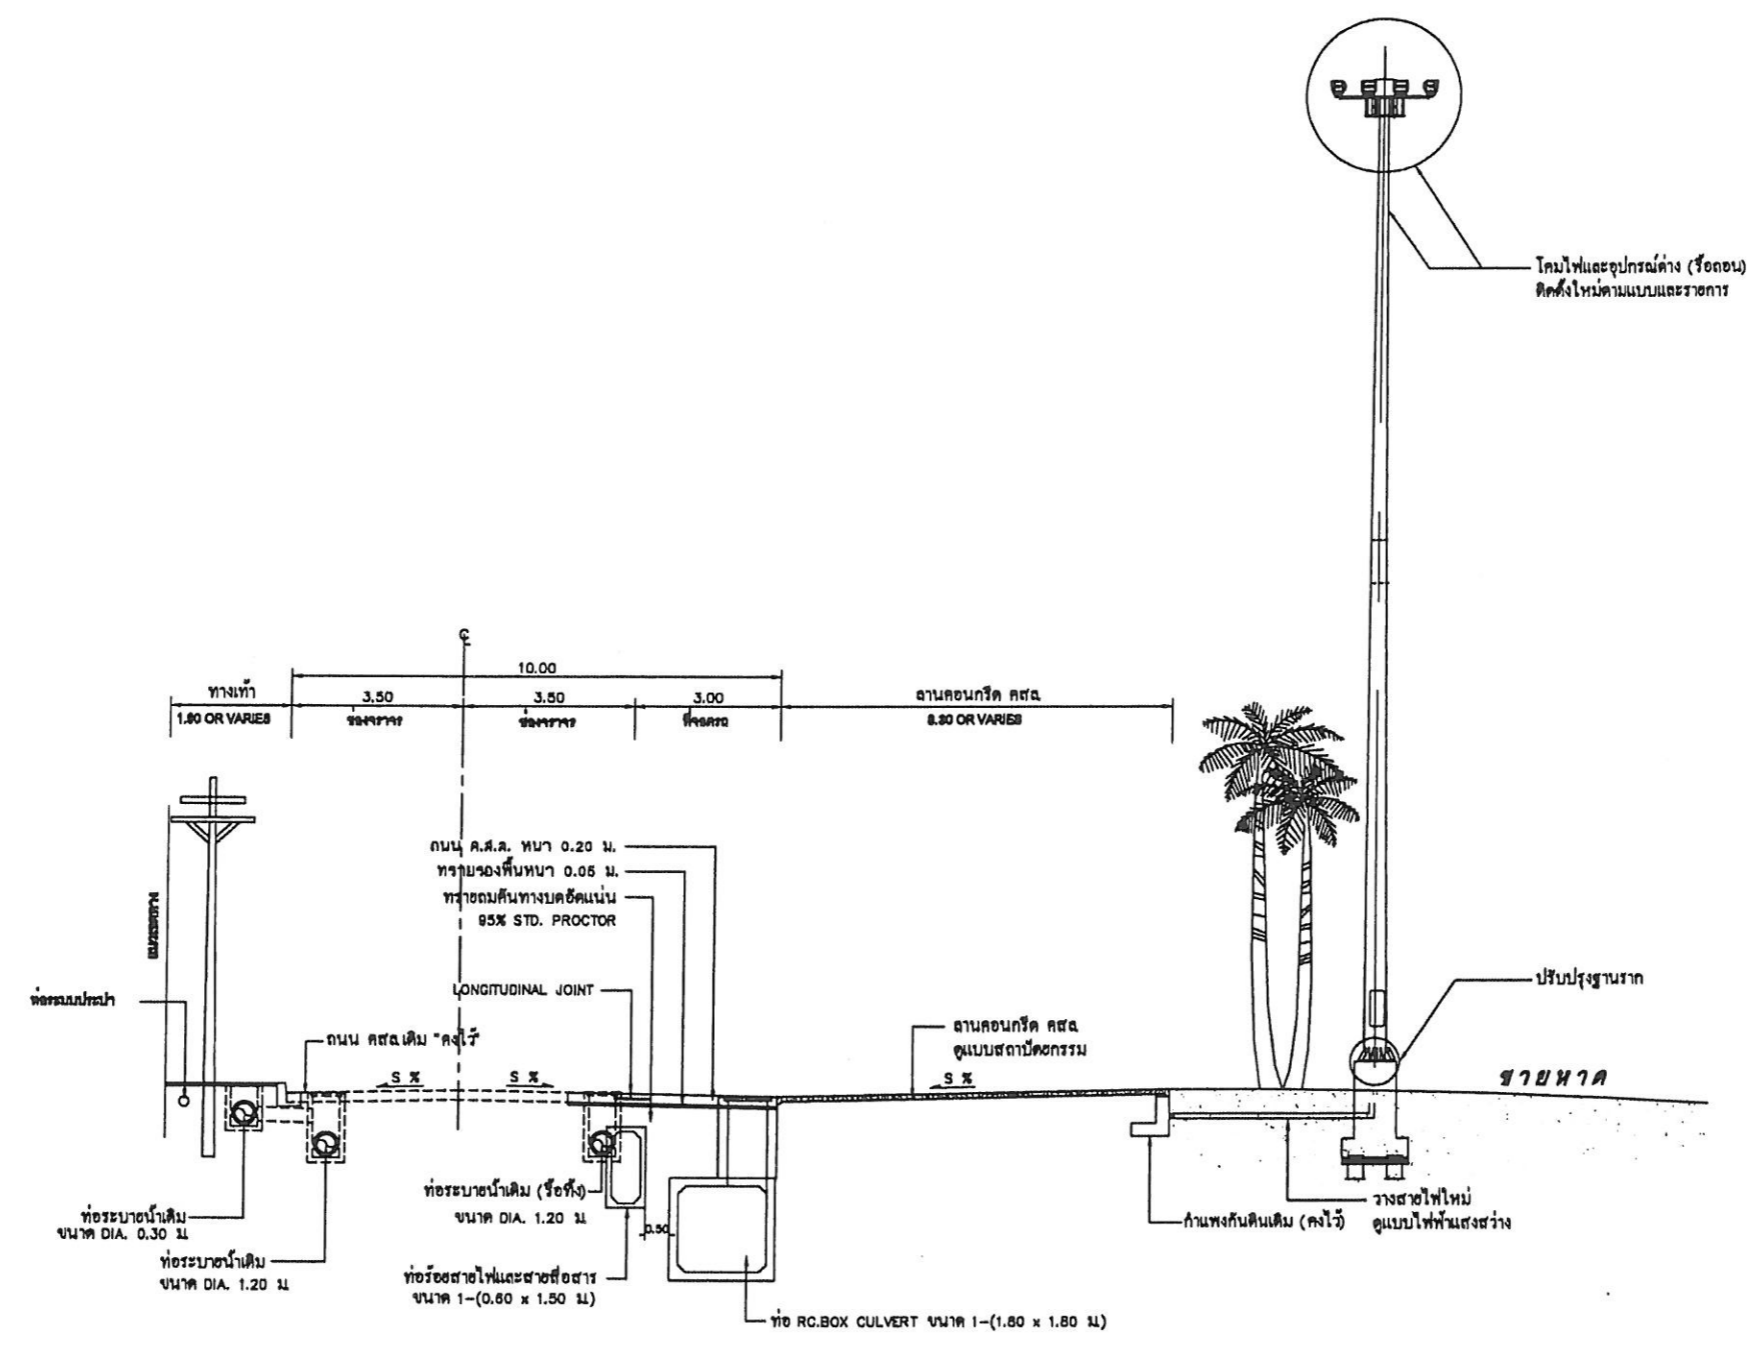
โคมไฟและอุปกรณ์ต่าง (รื้อถอน)
ติดตั้งใหม่ตามแบบและรายการ

℄

10.00

| ทางเท้า | 3.50 | 3.50 | 3.00 | ลานคอนกรีต คสล. |
|---|---|---|---|---|
| 1.80 OR VARIES | ช่องจราจร | ช่องจราจร | ที่จอดรถ | 8.80 OR VARIES |

เขตทาง

ท่อระบบประปา

ถนน ค.ส.ล. หนา 0.20 ม.
ทรายรองพื้นหนา 0.05 ม.
ทรายถมคันทางบดอัดแน่น
95% STD. PROCTOR

LONGITUDINAL JOINT

ถนน คสล.เดิม "คงไว้"

S %

S %

ลานคอนกรีต คสล.
ดูแบบสถาปัตยกรรม

S %

ปรับปรุงฐานราก

ชายหาด

ท่อระบายน้ำเดิม
ขนาด DIA. 0.30 ม.

ท่อระบายน้ำเดิม
ขนาด DIA. 1.20 ม.

ท่อระบายน้ำเดิม (รื้อทิ้ง)
ขนาด DIA. 1.20 ม.

0.50

ท่อร้อยสายไฟและสายสื่อสาร
ขนาด 1-(0.60 x 1.50 ม.)

ท่อ RC.BOX CULVERT ขนาด 1-(1.80 x 1.80 ม.)

กำแพงกันดินเดิม (คงไว้)

วางสายไฟใหม่
ดูแบบไฟฟ้าแสงสว่าง